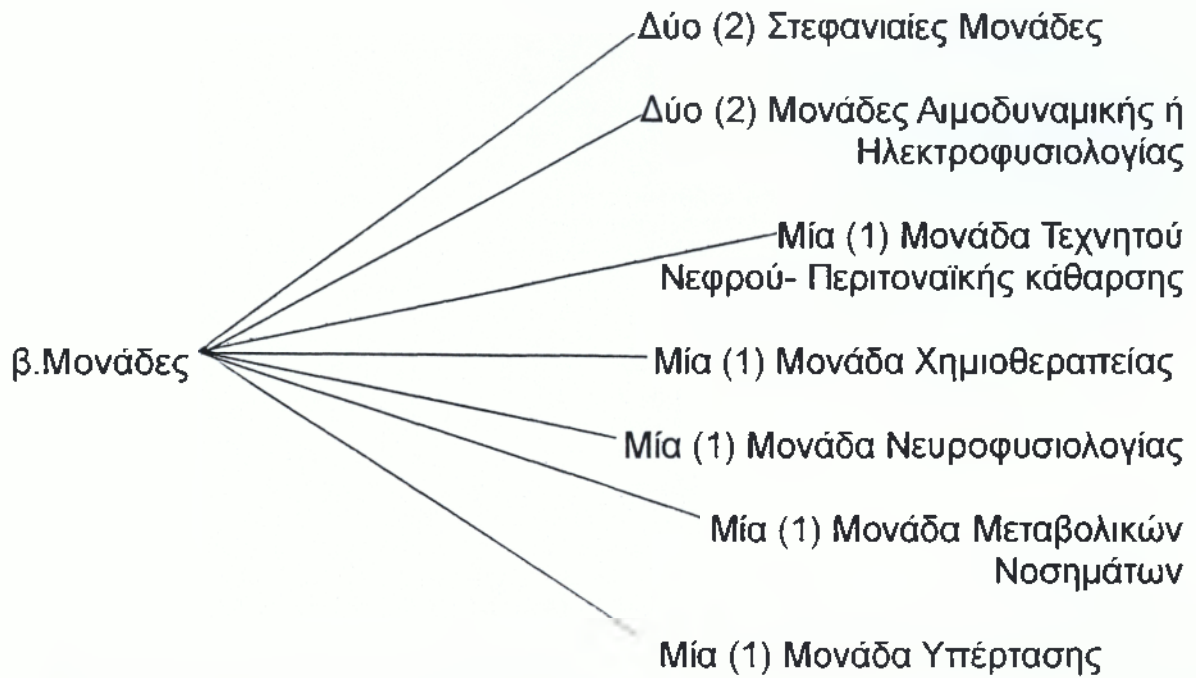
β.Μονάδες

Δύο (2) Στεφανιαίες Μονάδες

Δύο (2) Μονάδες Αιμοδυναμικής ή Ηλεκτροφυσιολογίας

Μία (1) Μονάδα Τεχνητού Νεφρού- Περιτοναϊκής κάθαρσης

Μία (1) Μονάδα Χημιοθεραπείας

Μία (1) Μονάδα Νευροφυσιολογίας

Μία (1) Μονάδα Μεταβολικών Νοσημάτων

Μία (1) Μονάδα Υπέρτασης